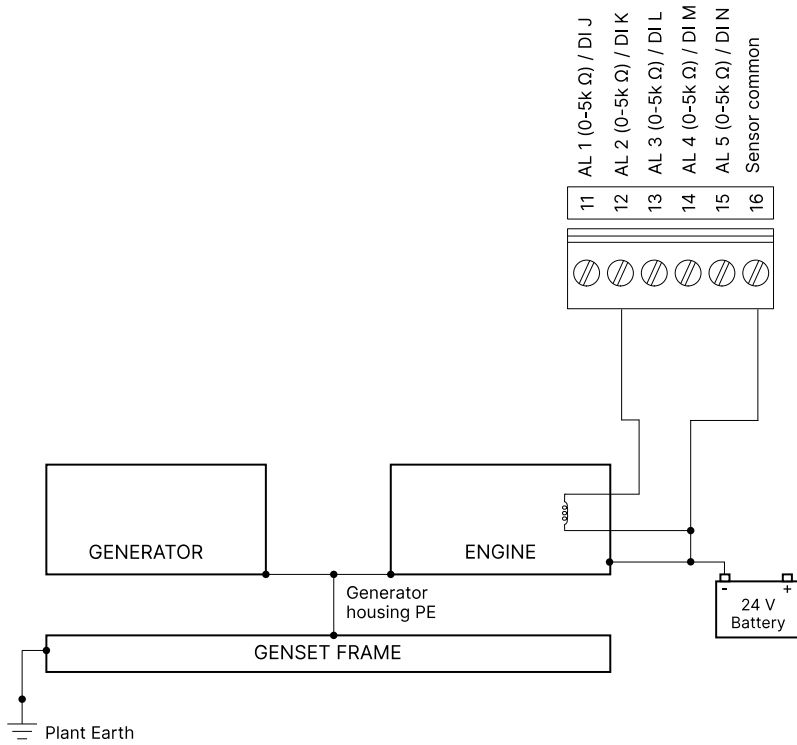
AL 1 (0-5k Ω) / DI J
AL 2 (0-5k Ω) / DI K
AL 3 (0-5k Ω) / DI L
AL 4 (0-5k Ω) / DI M
AL 5 (0-5k Ω) / DI N
Sensor common

11 12 13 14 15 16

GENERATOR

ENGINE

Generator housing PE

GENSET FRAME

- +
24 V
Battery

Plant Earth